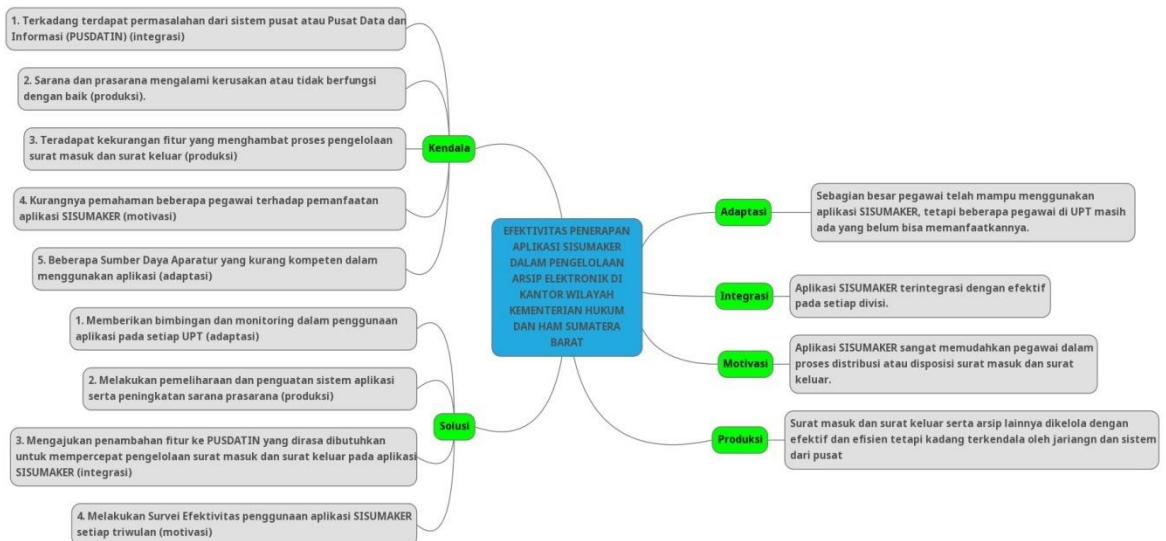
EFEKTIVITAS PENERAPAN APLIKASI SISUMAKER DALAM PENGELOLAAN ARSIP ELEKTRONIK DI KANTOR WILAYAH KEMENTERIAN HUKUM DAN HAM SUMATERA BARAT

Kendala

1. Terkadang terdapat permasalahan dari sistem pusat atau Pusat Data dan Informasi (PUSDATIN) (integrasi)

2. Sarana dan prasarana mengalami kerusakan atau tidak berfungsi dengan baik (produksi).

3. Teradapat kekurangan fitur yang menghambat proses pengelolaan surat masuk dan surat keluar (produksi)

4. Kurangnya pemahaman beberapa pegawai terhadap pemanfaatan aplikasi SISUMAKER (motivasi)

5. Beberapa Sumber Daya Aparatur yang kurang kompeten dalam menggunakan aplikasi (adaptasi)

Solusi

1. Memberikan bimbingan dan monitoring dalam penggunaan aplikasi pada setiap UPT (adaptasi)

2. Melakukan pemeliharaan dan penguatan sistem aplikasi serta peningkatan sarana prasarana (produksi)

3. Mengajukan penambahan fitur ke PUSDATIN yang dirasa dibutuhkan untuk mempercepat pengelolaan surat masuk dan surat keluar pada aplikasi SISUMAKER (integrasi)

4. Melakukan Survei Efektivitas penggunaan aplikasi SISUMAKER setiap triwulan (motivasi)

Adaptasi

Sebagian besar pegawai telah mampu menggunakan aplikasi SISUMAKER, tetapi beberapa pegawai di UPT masih ada yang belum bisa memanfaatkannya.

Integrasi

Aplikasi SISUMAKER terintegrasi dengan efektif pada setiap divisi.

Motivasi

Aplikasi SISUMAKER sangat memudahkan pegawai dalam proses distribusi atau disposisi surat masuk dan surat keluar.

Produksi

Surat masuk dan surat keluar serta arsip lainnya dikelola dengan efektif dan efisien tetapi kadang terkendala oleh jariangn dan sistem dari pusat